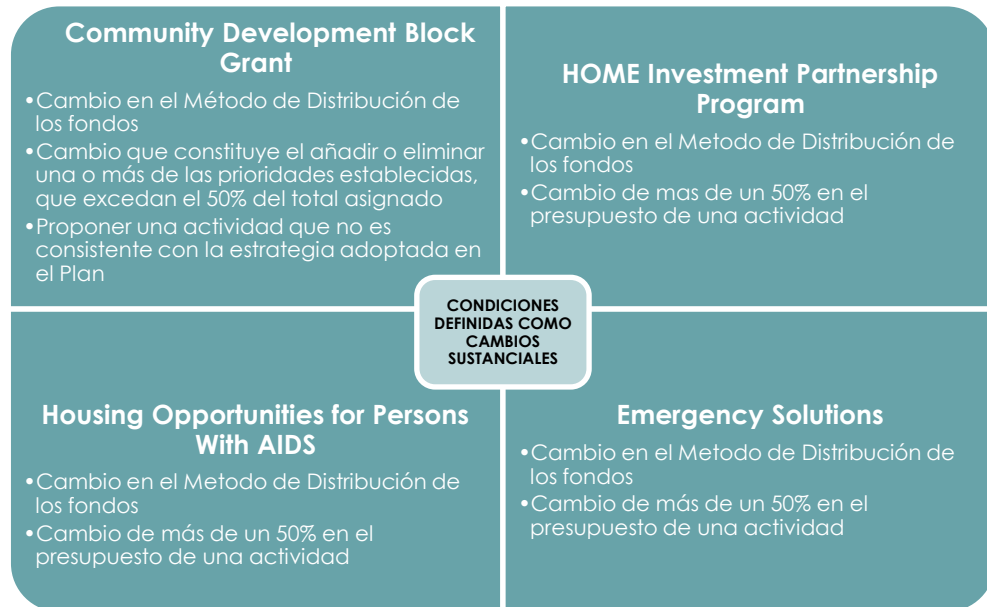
Community Development Block Grant

- Cambio en el Método de Distribución de los fondos
- Cambio que constituye el añadir o eliminar una o más de las prioridades establecidas, que excedan el 50% del total asignado
- Proponer una actividad que no es consistente con la estrategia adoptada en el Plan

HOME Investment Partnership Program

- Cambio en el Metodo de Distribución de los fondos
- Cambio de mas de un 50% en el presupuesto de una actividad

CONDICIONES DEFINIDAS COMO CAMBIOS SUSTANCIALES

Housing Opportunities for Persons With AIDS

- Cambio en el Metodo de Distribución de los fondos
- Cambio de más de un 50% en el presupuesto de una actividad

Emergency Solutions

- Cambio en el Metodo de Distribución de los fondos
- Cambio de más de un 50% en el presupuesto de una actividad